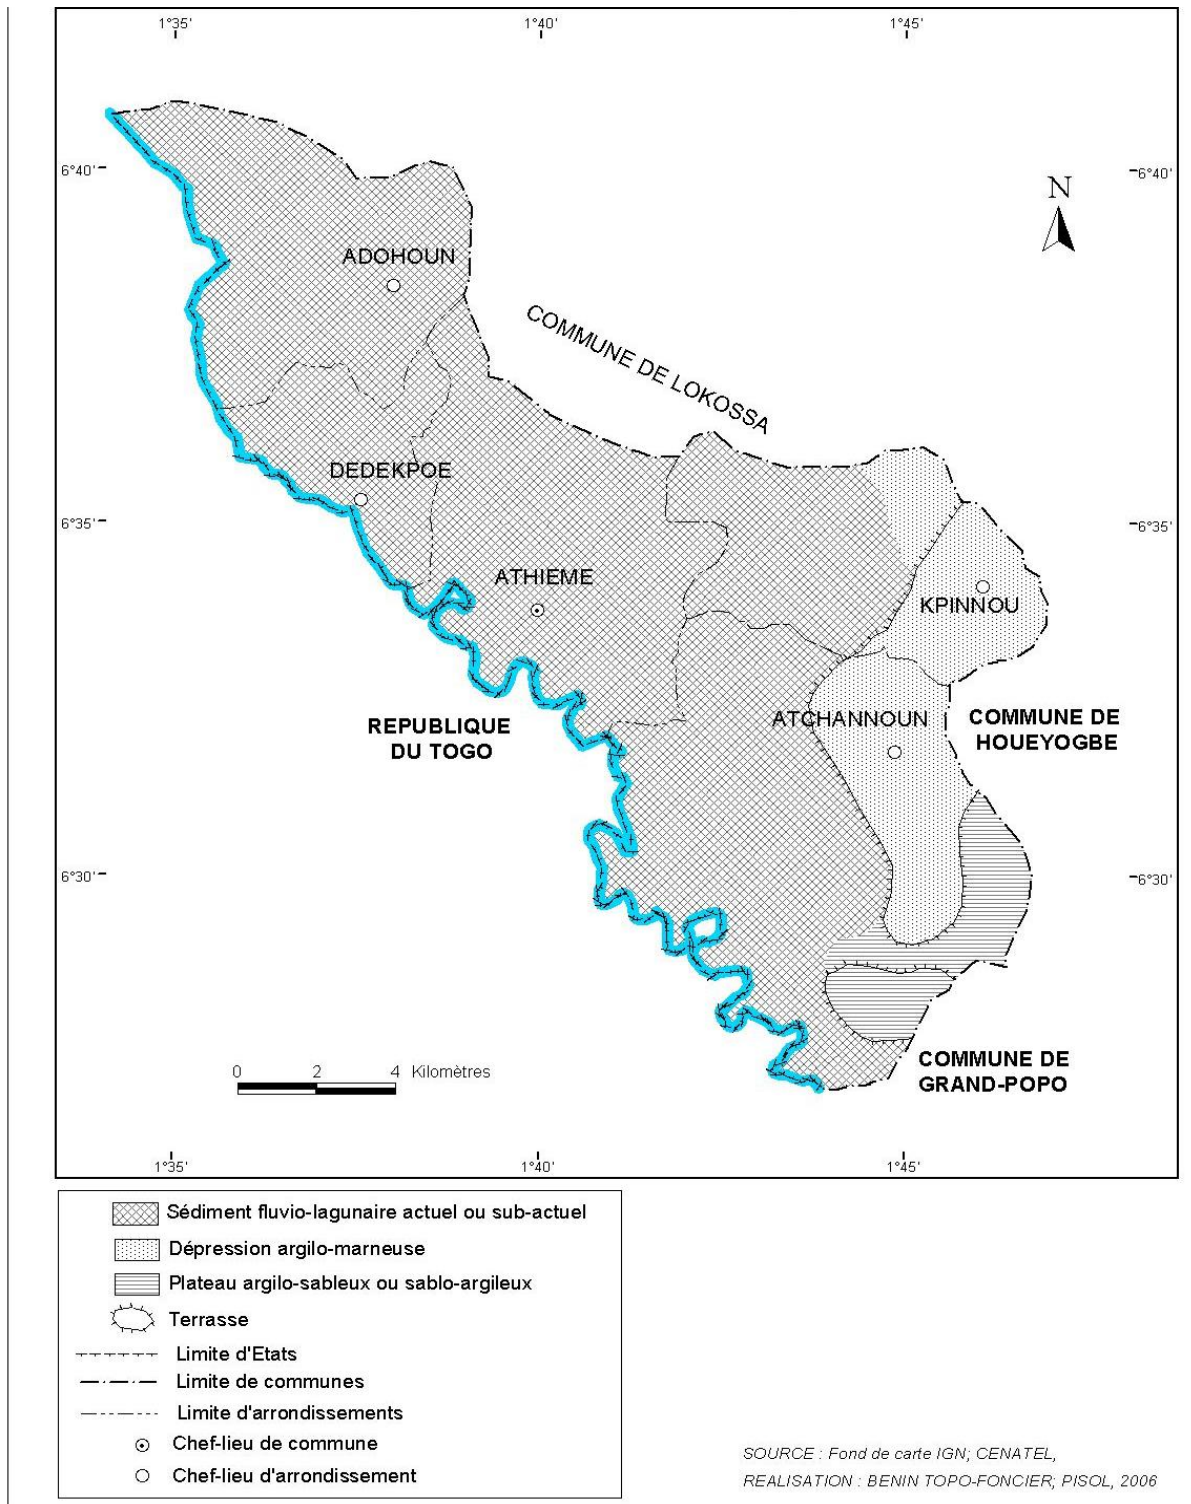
1°35'
1°40'
1°45'

6°40'
6°40'
6°35'
6°35'
6°30'
6°30'

N

ADOHOUN

COMMUNE DE LOKOSSA

DEDEKPOE

ATHIEME

KPINNOU

ATCHANNOUN

COMMUNE DE HOUEYOGBE

REPUBLIQUE DU TOGO

COMMUNE DE GRAND-POPO

0 2 4 Kilomètres

1°35'
1°40'
1°45'

Sédiment fluvio-lagunaire actuel ou sub-actuel
Dépression argilo-marneuse
Plateau argilo-sableux ou sablo-argileux
Terrasse
Limite d'Etats
Limite de communes
Limite d'arrondissements
Chef-lieu de commune
Chef-lieu d'arrondissement

SOURCE : Fond de carte IGN; CENATEL,
REALISATION : BENIN TOPO-FONCIER; PISOL, 2006